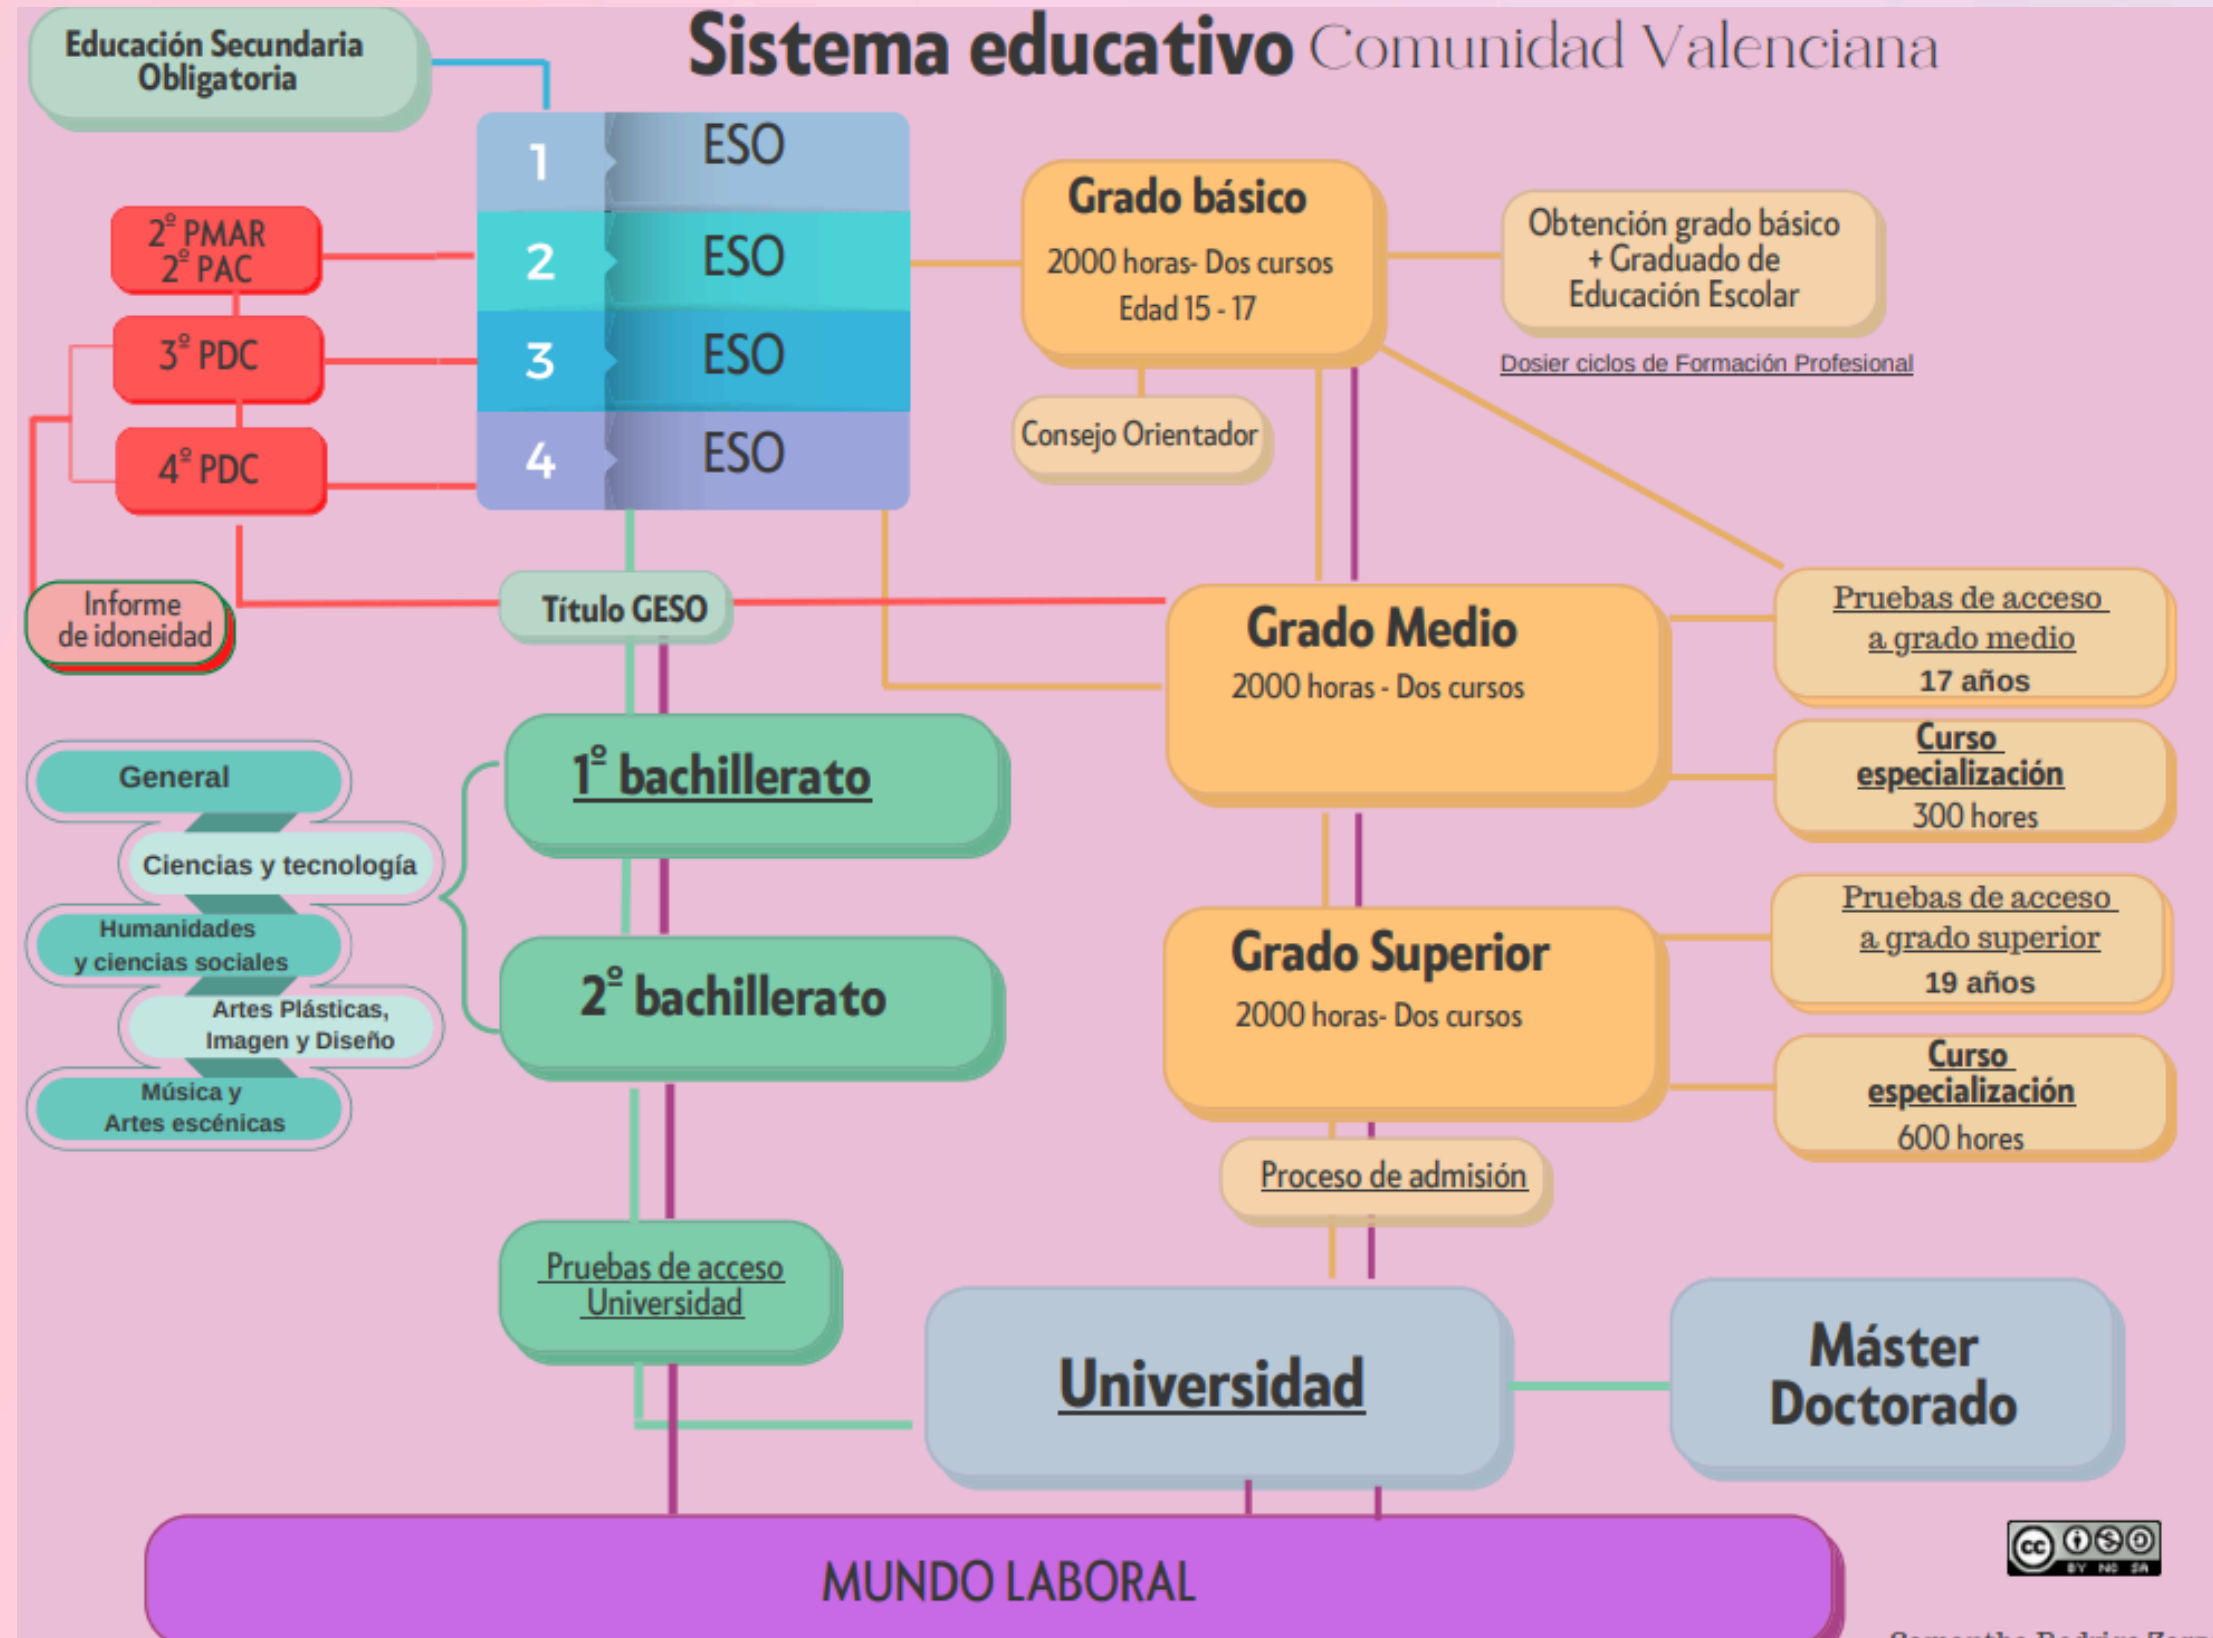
Sistema educativo Comunidad Valenciana

Educación Secundaria Obligatoria

1 ESO
2 ESO
3 ESO
4 ESO

2º PMAR
2º PAC
3º PDC
4º PDC

Informe de idoneidad

Grado básico
2000 horas- Dos cursos
Edad 15 - 17

Obtención grado básico + Graduado de Educación Escolar

Dosier ciclos de Formación Profesional

Consejo Orientador

Título GESO

Grado Medio
2000 horas - Dos cursos

Pruebas de acceso a grado medio
17 años

Curso especialización
300 hores

General
Ciencias y tecnología
Humanidades y ciencias sociales
Artes Plásticas, Imagen y Diseño
Música y Artes escénicas

1º bachillerato
2º bachillerato

Grado Superior
2000 horas- Dos cursos

Pruebas de acceso a grado superior
19 años

Curso especialización
600 hores

Proceso de admisión

Pruebas de acceso Universidad

Universidad

Máster Doctorado

MUNDO LABORAL

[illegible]